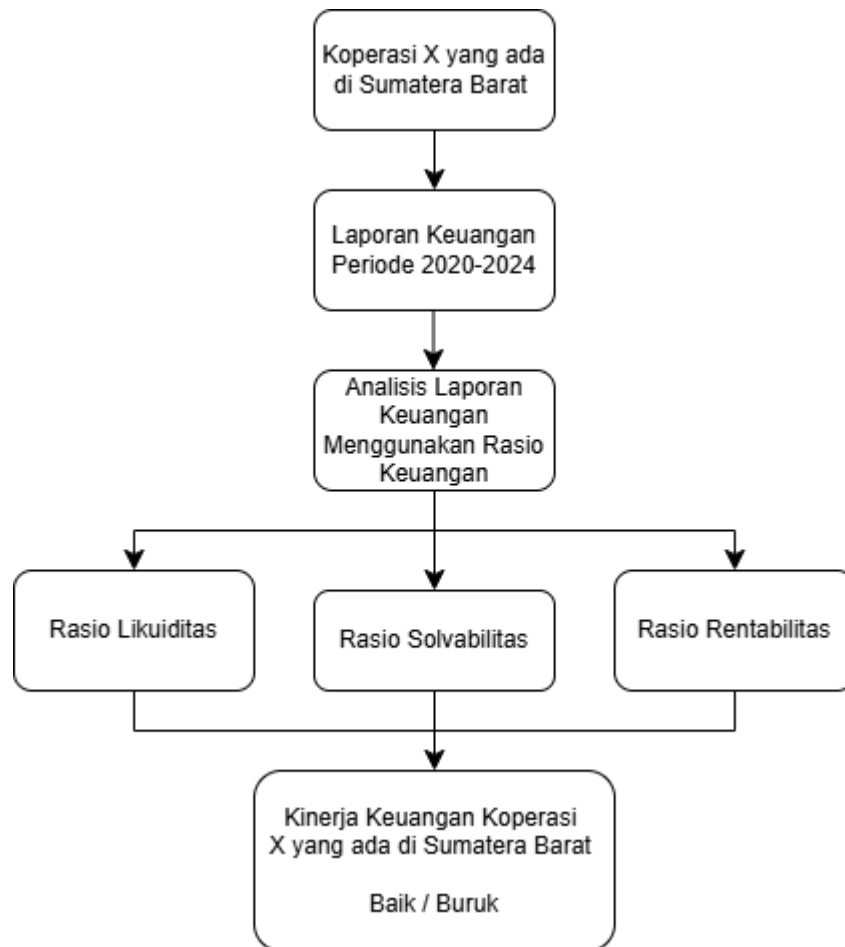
Koperasi X yang ada di Sumatera Barat

Laporan Keuangan Periode 2020-2024

Analisis Laporan Keuangan Menggunakan Rasio Keuangan

Rasio Likuiditas

Rasio Solvabilitas

Rasio Rentabilitas

Kinerja Keuangan Koperasi X yang ada di Sumatera Barat

Baik / Buruk